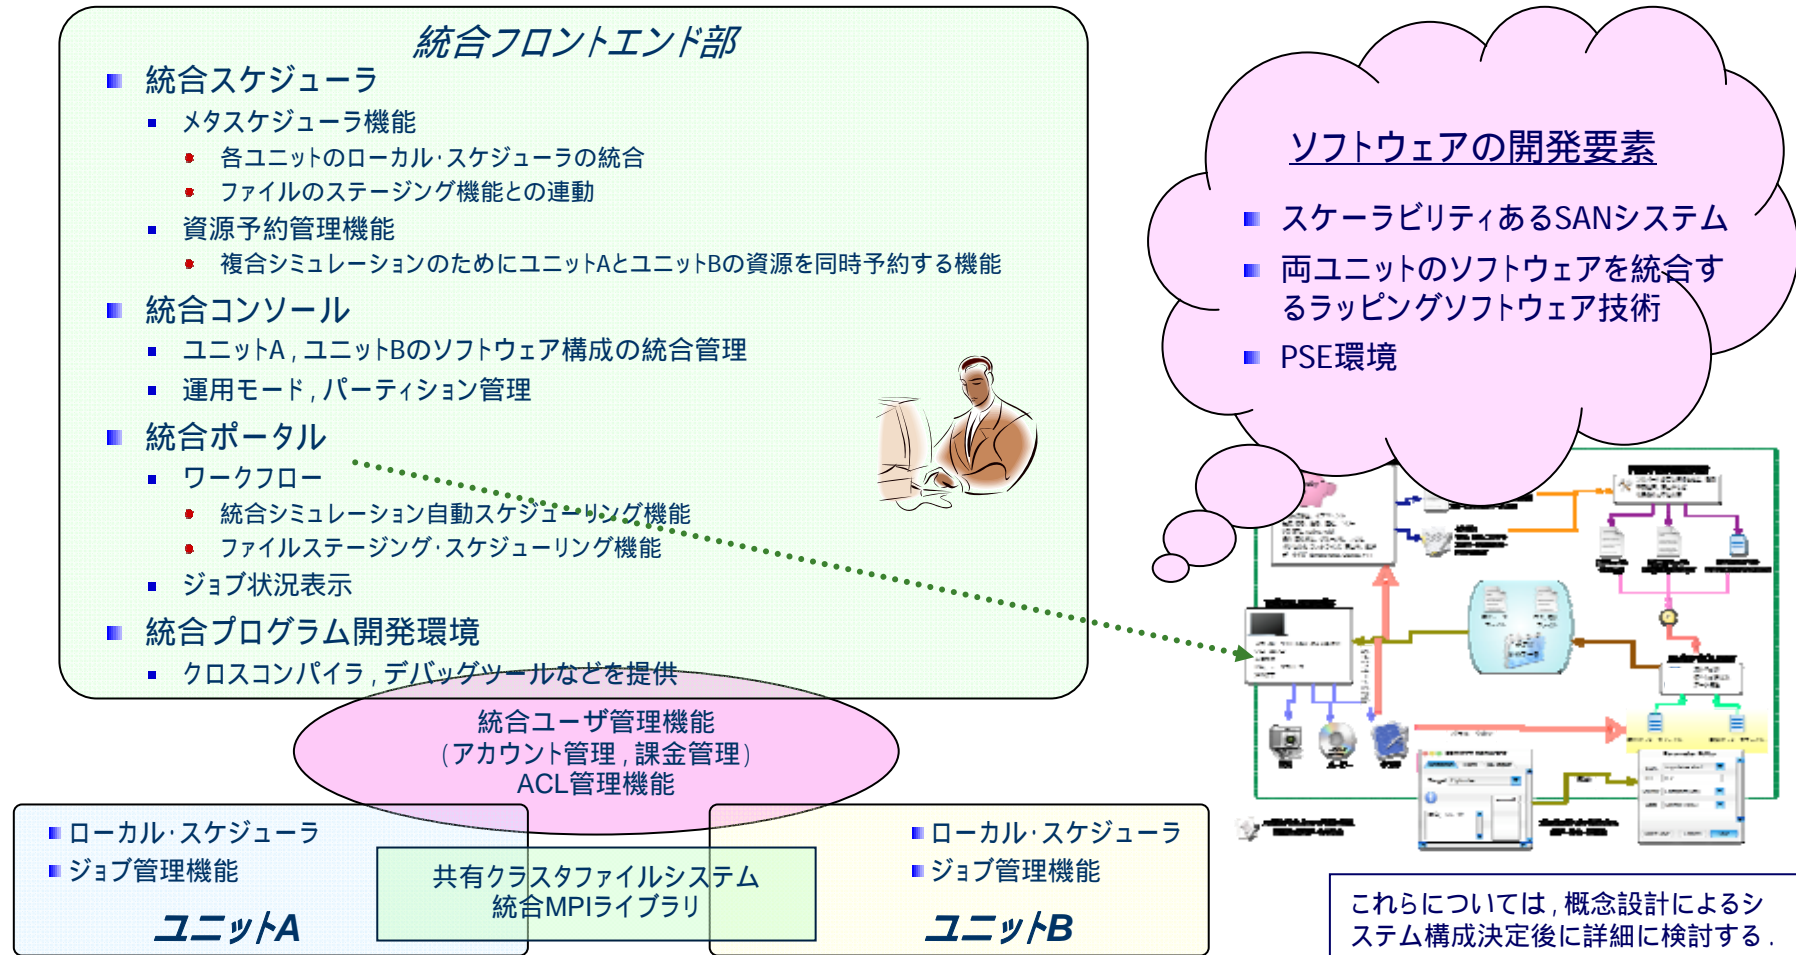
統合フロントエンド部

統合スケジューラ
メタスケジューラ機能
各ユニットのローカル·スケジューラの統合
ファイルのステージング機能との連動
資源予約管理機能
複合シミュレーションのためにユニットAとユニットBの資源を同時予約する機能

統合コンソール
ユニットA，ユニットBのソフトウェア構成の統合管理
運用モード，パーティション管理

統合ポータル
ワークフロー
統合シミュレーション自動スケジューリング機能
ファイルステージング·スケジューリング機能
ジョブ状況表示

統合プログラム開発環境
クロスコンパイラ，デバッグツールなどを提供

統合ユーザ管理機能
（アカウント管理，課金管理）
ACL管理機能

ローカル·スケジューラ
ジョブ管理機能
ユニットA

共有クラスタファイルシステム
統合MPIライブラリ

ローカル·スケジューラ
ジョブ管理機能
ユニットB

ソフトウェアの開発要素
スケーラビリティあるSANシステム
両ユニットのソフトウェアを統合するラッピングソフトウェア技術
PSE環境

これらについては，概念設計によるシステム構成決定後に詳細に検討する．